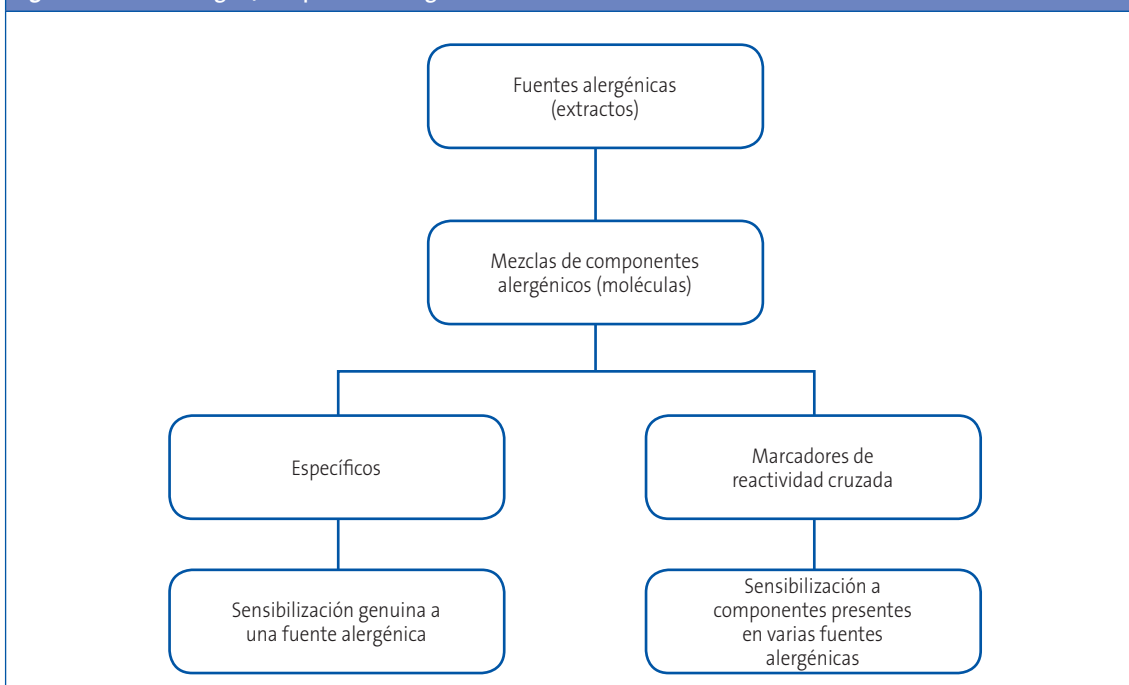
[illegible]

Fuentes alergénicas (extractos)

Mezclas de componentes alergénicos (moléculas)

Específicos

Marcadores de reactividad cruzada

Sensibilización genuina a una fuente alergénica

Sensibilización a componentes presentes en varias fuentes alergénicas